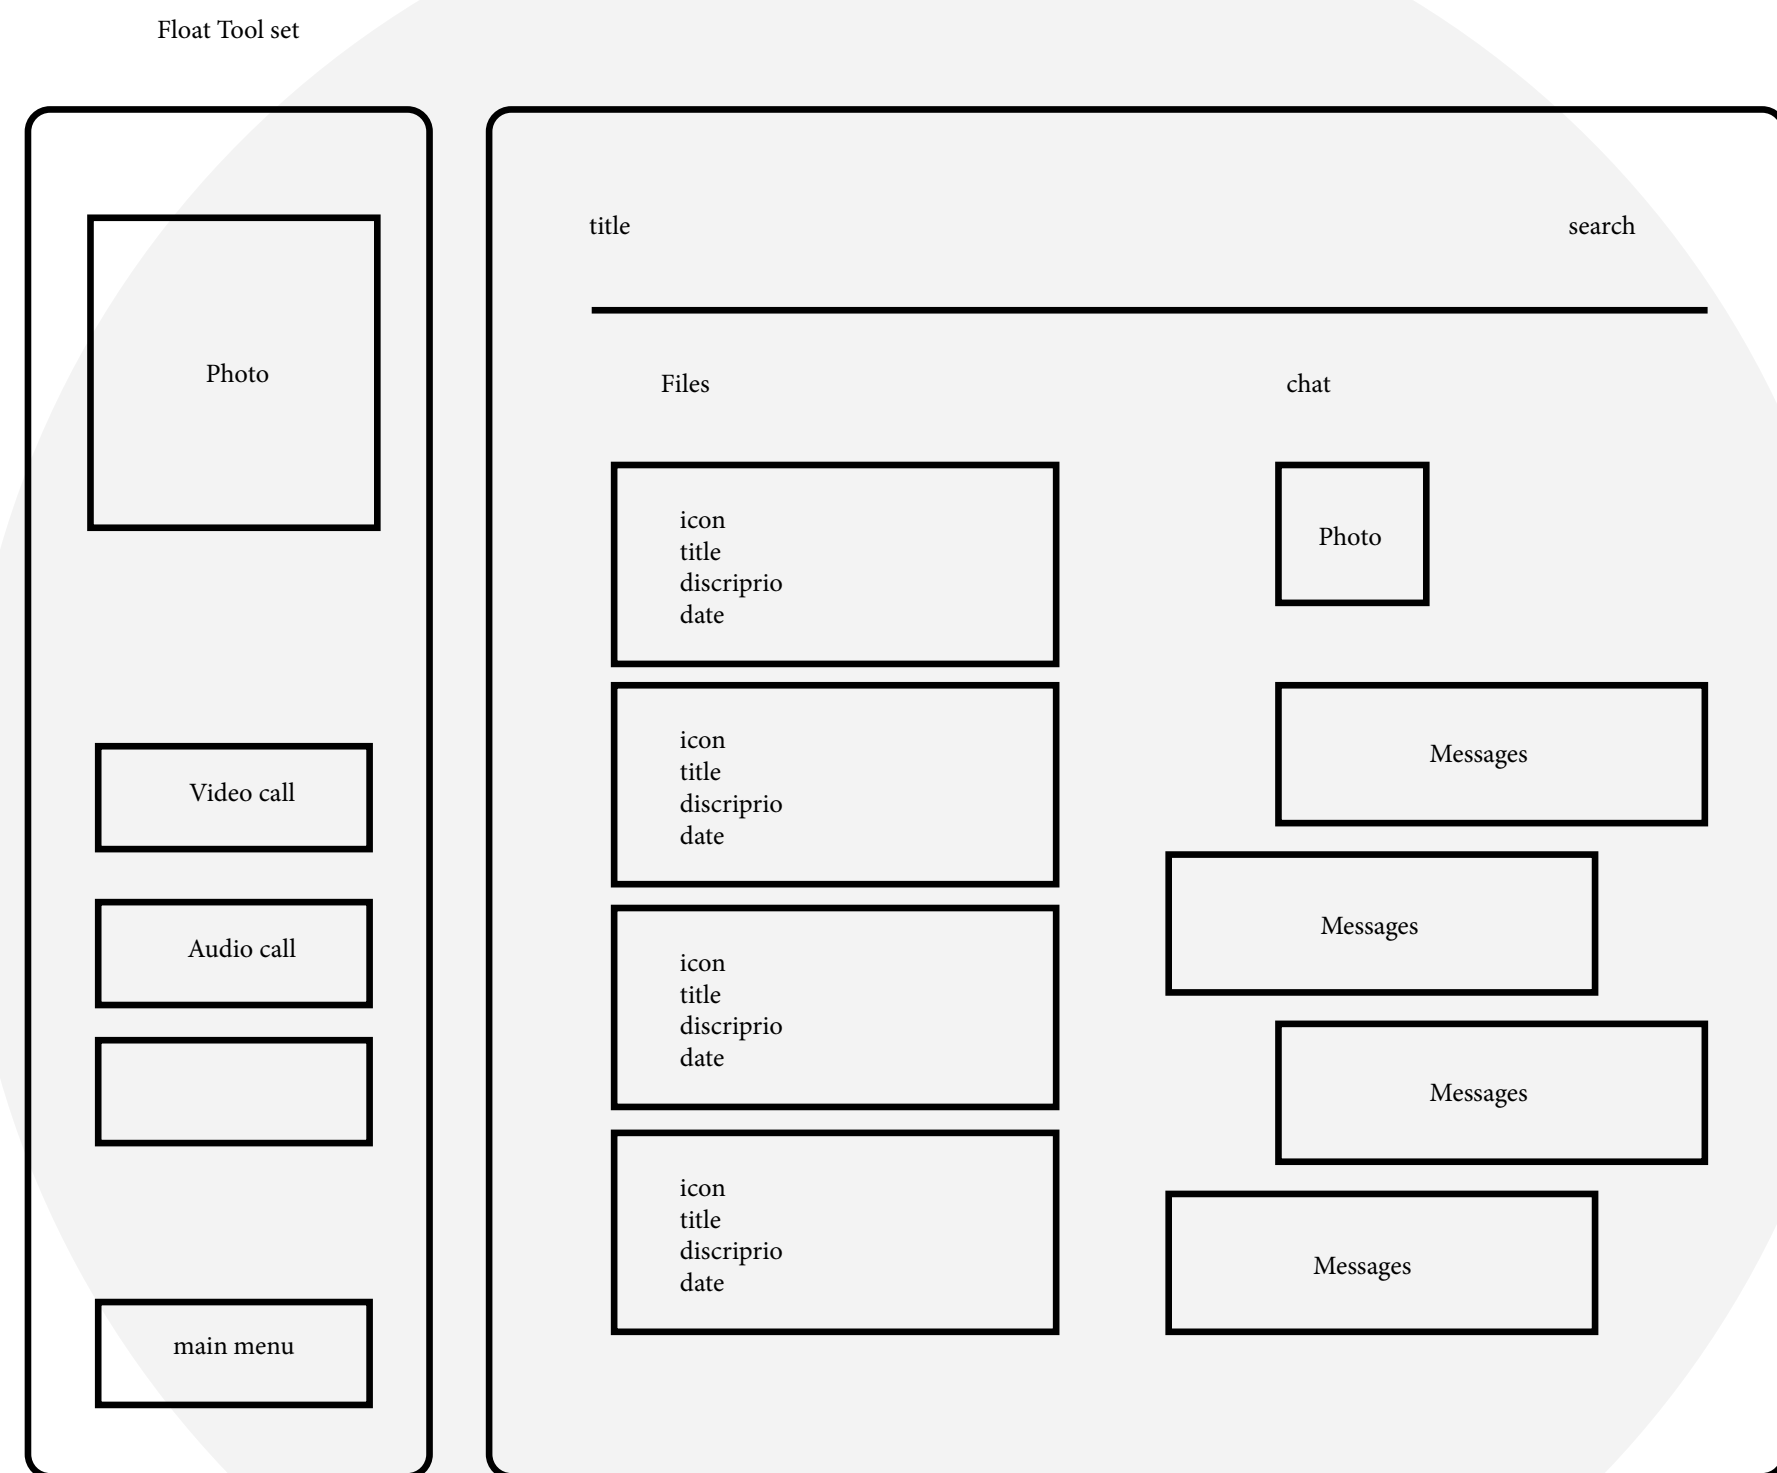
Float Tool set

Photo

Video call

Audio call

main menu

title

search

Files

chat

icon
title
discriprio
date

icon
title
discriprio
date

icon
title
discriprio
date

icon
title
discriprio
date

Photo

Messages

Messages

Messages

Messages